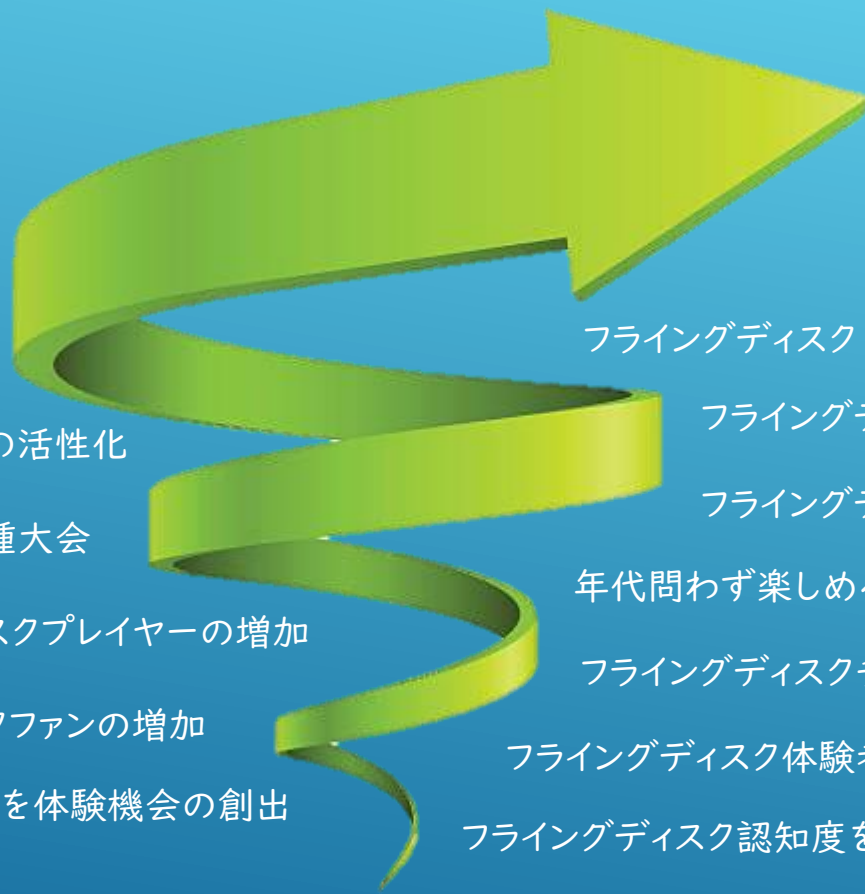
の活性化

種大会

スクプレイヤーの増加

クファンの増加

を体験機会の創出

フライングディスク

フライングデ

フライングデ

年代問わず楽しめ

フライングディスクチ

フライングディスク体験者

フライングディスク認知度を